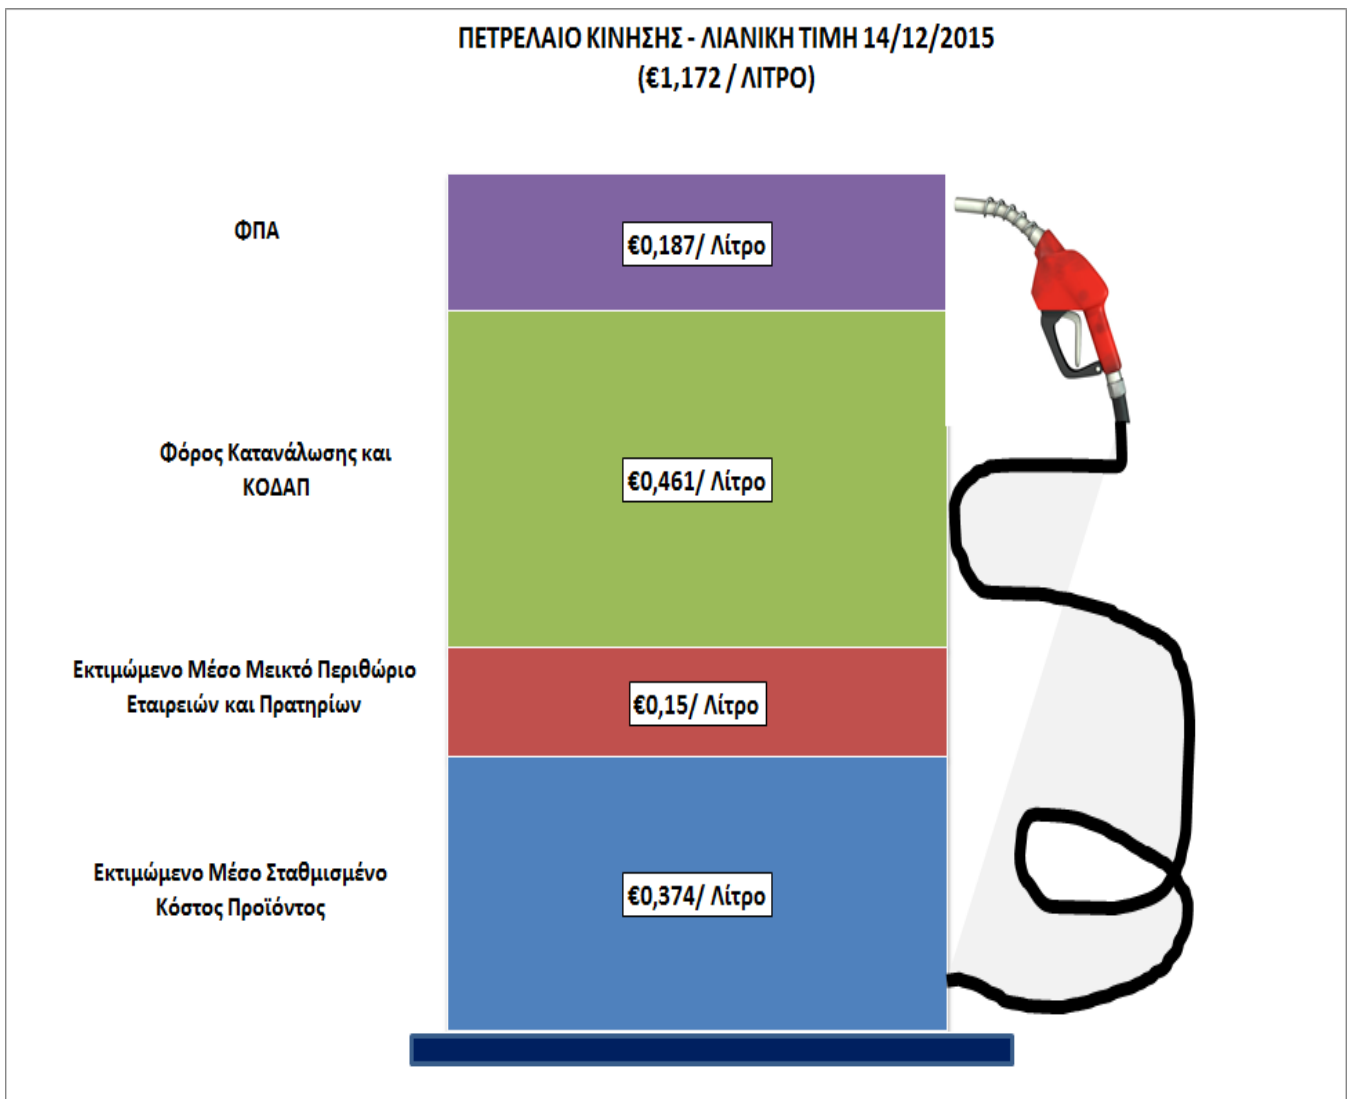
ΠΕΤΡΕΛΑΙΟ ΚΙΝΗΣΗΣ - ΛΙΑΝΙΚΗ ΤΙΜΗ 14/12/2015
(€1,172 / ΛΙΤΡΟ)

ΦΠΑ

€0,187/ Λίτρο

Φόρος Κατανάλωσης και ΚΟΔΑΠ

€0,461/ Λίτρο

Εκτιμώμενο Μέσο Μεικτό Περιθώριο Εταιρειών και Πρατηρίων

€0,15/ Λίτρο

Εκτιμώμενο Μέσο Σταθμισμένο Κόστος Προϊόντος

€0,374/ Λίτρο